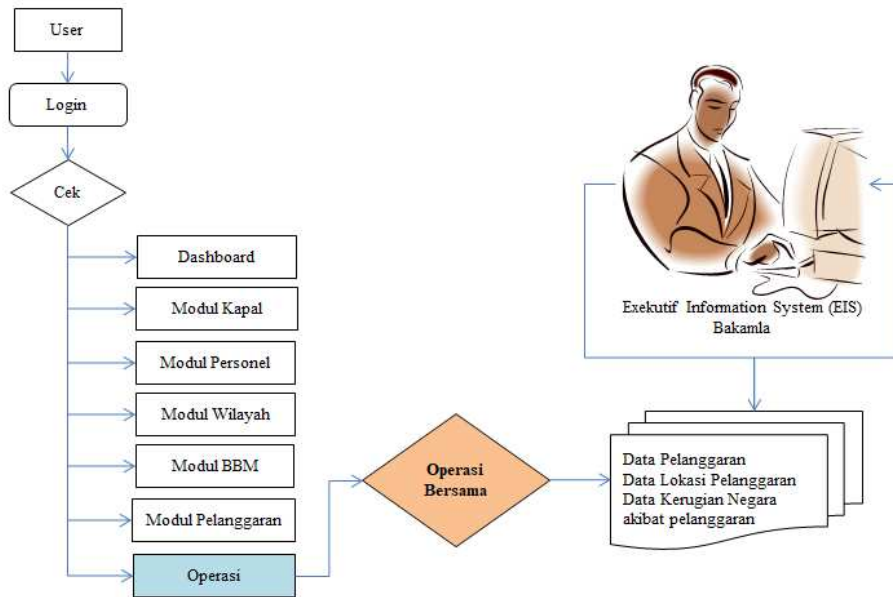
User

Login

Cek

Dashboard

Modul Kapal

Modul Personel

Modul Wilayah

Modul BBM

Modul Pelanggaran

Operasi

Operasi Bersama

Exekutif Information System (EIS) Bakamla

Data Pelanggaran
Data Lokasi Pelanggaran
Data Kerugian Negara akibat pelanggaran